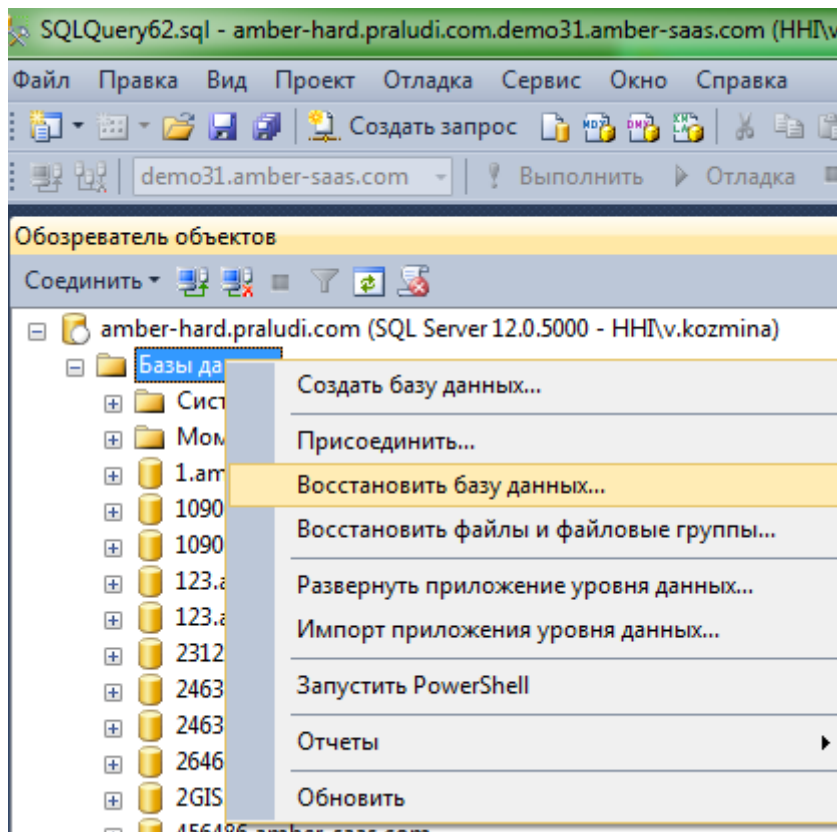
SQLQuery62.sql - amber-hard.praludi.com.demo31.amber-saas.com (HHI\v

Файл Правка Вид Проект Отладка Сервис Окно Справка

Создать запрос

demo31.amber-saas.com Выполнить Отладка

Обозреватель объектов

Соединить

amber-hard.praludi.com (SQL Server 12.0.5000 - HHI\v.kozmina)

Базы да

Сист

Мом

1.am

1090

1090

123.a

123.a

2312

2463

2463

2646

2GIS

456486.amber-saas.com

Создать базу данных...

Присоединить...

Восстановить базу данных...

Восстановить файлы и файловые группы...

Развернуть приложение уровня данных...

Импорт приложения уровня данных...

Запустить PowerShell

Отчеты

Обновить